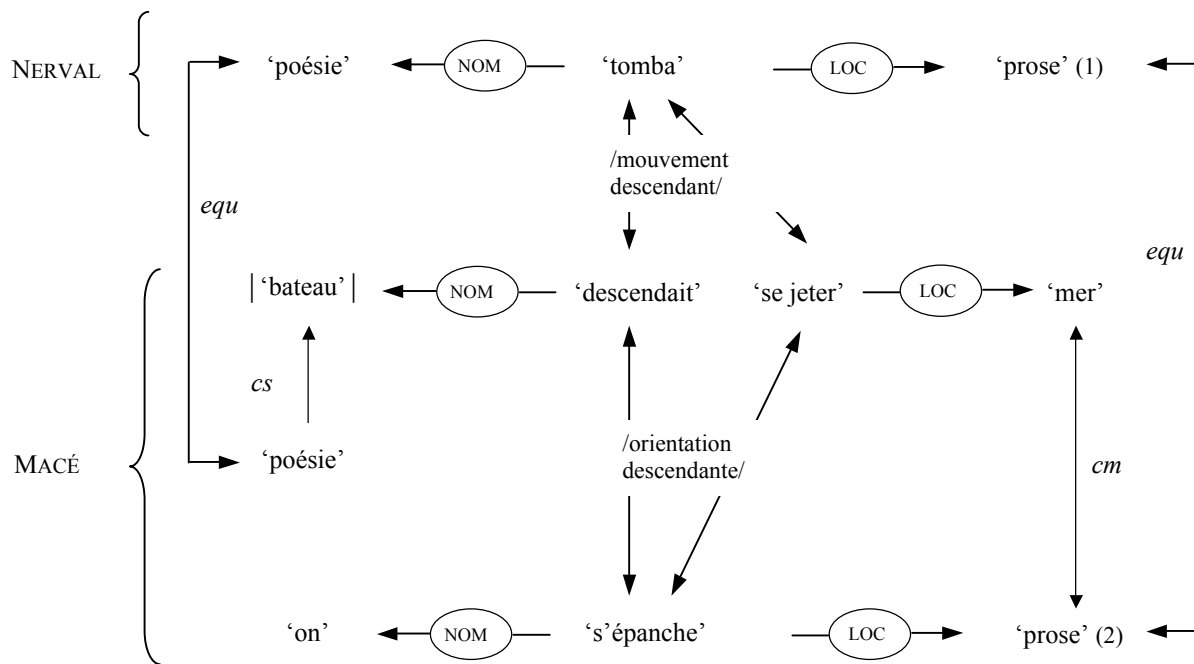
NERVAL

'poésie' NOM 'tomba' LOC 'prose' (1)

/mouvement descendant/

equ

equ

|'bateau'| NOM 'descendait' 'se jeter' LOC 'mer'

cs

MACÉ

'poésie'

/orientation descendante/

cm

'on' NOM 's'épanche' LOC 'prose' (2)